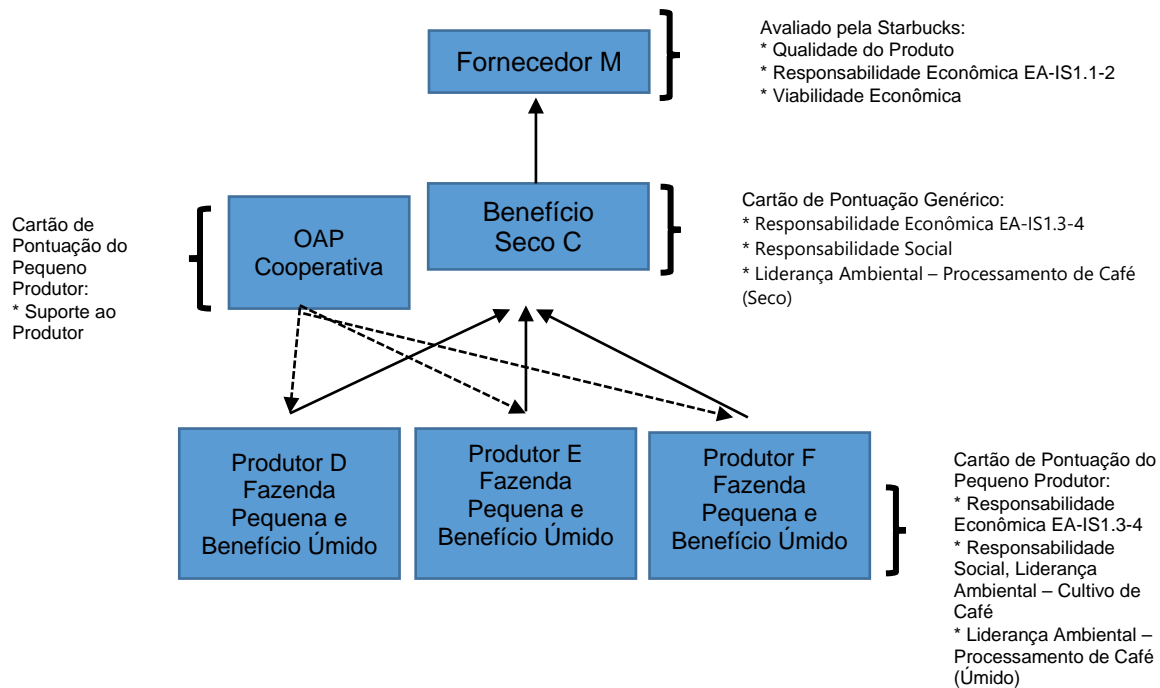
Fornecedor M

Avaliado pela Starbucks:
* Qualidade do Produto
* Responsabilidade Econômica EA-IS1.1-2
* Viabilidade Econômica

Cartão de Pontuação do Pequeno Produtor:
* Suporte ao Produtor

OAP Cooperativa

Benefício Seco C

Cartão de Pontuação Genérico:
* Responsabilidade Econômica EA-IS1.3-4
* Responsabilidade Social
* Liderança Ambiental – Processamento de Café (Seco)

Produtor D Fazenda Pequena e Benefício Úmido

Produtor E Fazenda Pequena e Benefício Úmido

Produtor F Fazenda Pequena e Benefício Úmido

Cartão de Pontuação do Pequeno Produtor:
* Responsabilidade Econômica EA-IS1.3-4
* Responsabilidade Social, Liderança Ambiental – Cultivo de Café
* Liderança Ambiental – Processamento de Café (Úmido)